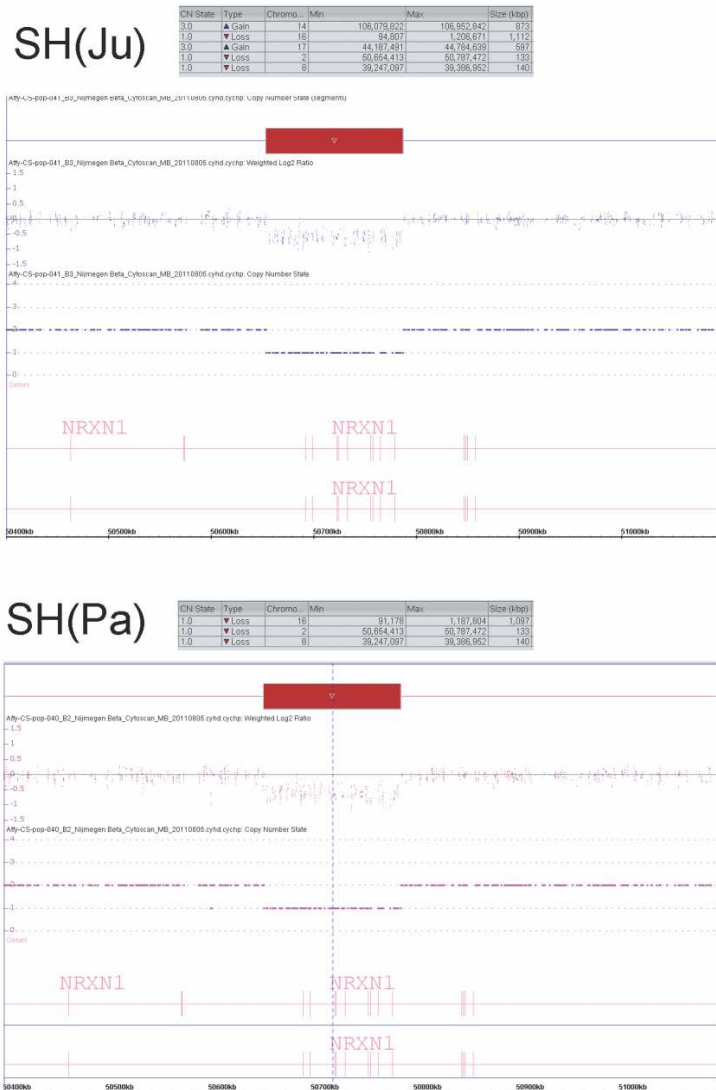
SH(Ju)

| CN State | Type | Chromo... | Min | Max | Size (kbp) |
|---|---|---|---|---|---|
| 3.0 | ▲ Gain | 14 | 106,079,822 | 106,952,842 | 873 |
| 1.0 | ▼ Loss | 16 | 94,807 | 1,206,671 | 1,112 |
| 3.0 | ▲ Gain | 17 | 44,187,491 | 44,784,639 | 597 |
| 1.0 | ▼ Loss | 2 | 50,654,413 | 50,787,472 | 133 |
| 1.0 | ▼ Loss | 8 | 39,247,097 | 39,386,952 | 140 |

Affy-CS-pop-041_B3_Nijmegen Beta_Cytoscan_MB_20110806.cyhd.cychp: Copy Number State (segments)

Affy-CS-pop-041_B3_Nijmegen Beta_Cytoscan_MB_20110806.cyhd.cychp: Weighted Log2 Ratio

1.5
1
0.5
0
-0.5
-1
-1.5

Affy-CS-pop-041_B3_Nijmegen Beta_Cytoscan_MB_20110806.cyhd.cychp: Copy Number State

4
3
2
1
0

Genes

NRXN1 NRXN1

NRXN1

50400kb 50500kb 50600kb 50700kb 50800kb 50900kb 51000kb

SH(Pa)

| CN State | Type | Chromo... | Min | Max | Size (kbp) |
|---|---|---|---|---|---|
| 1.0 | ▼ Loss | 16 | 91,178 | 1,187,804 | 1,097 |
| 1.0 | ▼ Loss | 2 | 50,654,413 | 50,787,472 | 133 |
| 1.0 | ▼ Loss | 8 | 39,247,097 | 39,386,952 | 140 |

Affy-CS-pop-040_B2_Nijmegen Beta_Cytoscan_MB_20110806.cyhd.cychp: Weighted Log2 Ratio

1.5
1
0.5
0
-0.5
-1
-1.5

Affy-CS-pop-040_B2_Nijmegen Beta_Cytoscan_MB_20110806.cyhd.cychp: Copy Number State

4
3
2
1
0

Genes

NRXN1 NRXN1

NRXN1

50400kb 50500kb 50600kb 50700kb 50800kb 50900kb 51000kb